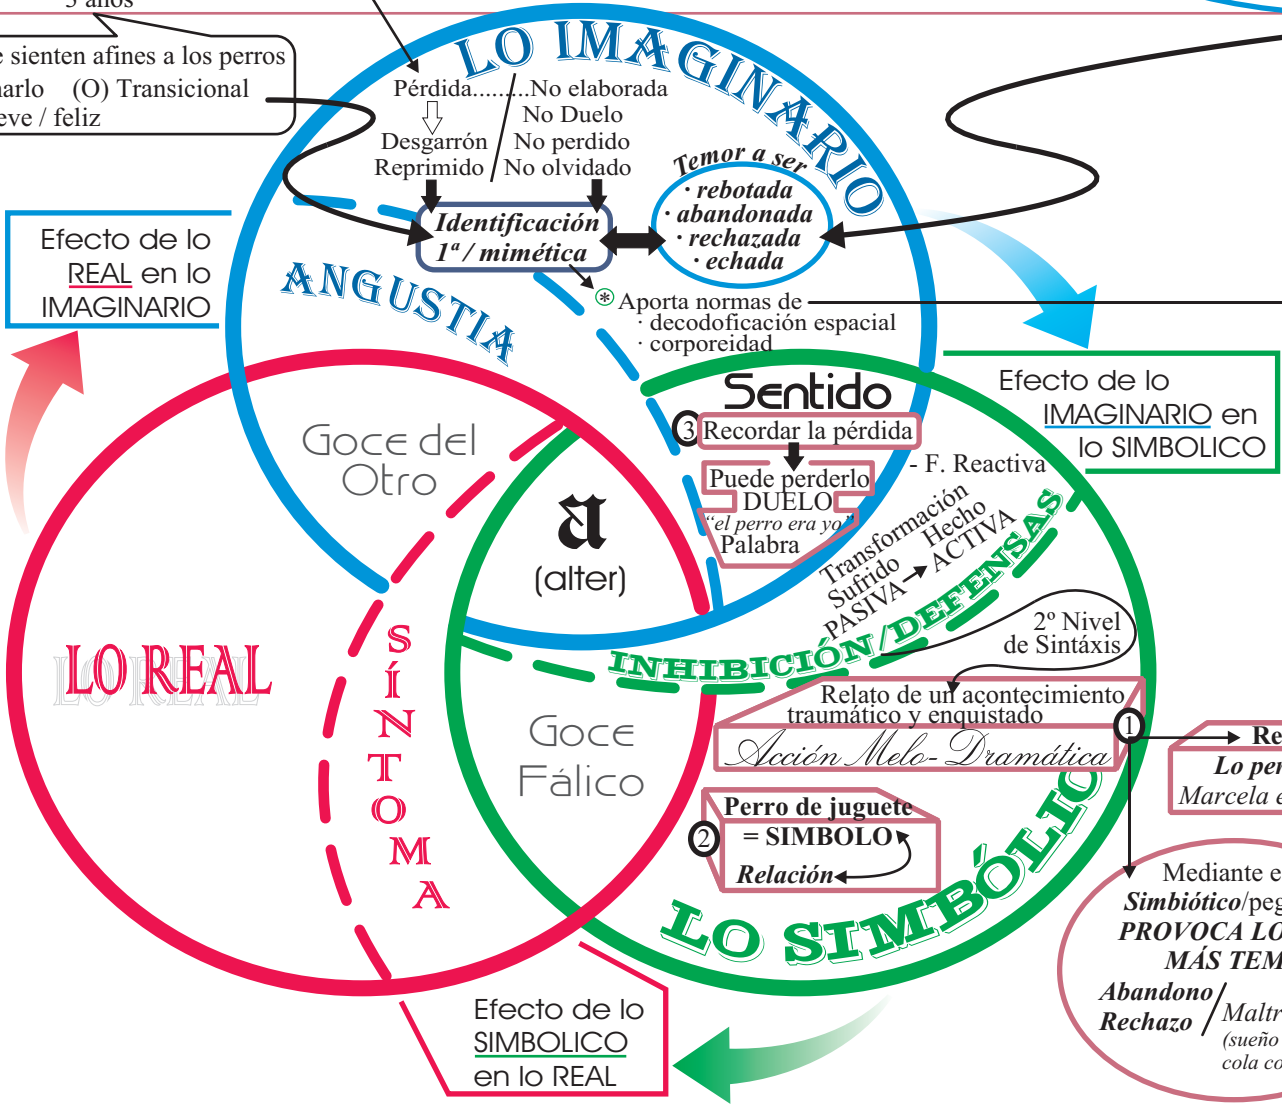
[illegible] años

e sienten afines a los perros
narlo (O) Transicional
eve / feliz

LO IMAGINARIO

Pérdida.........No elaborada
No Duelo
Desgarrón No perdido
Reprimido No olvidado

Temor a ser
· rebotada
· abandonada
· rechazada
· echada

Identificación
1ª / mimética

Efecto de lo REAL en lo IMAGINARIO

ANGUSTIA

Aporta normas de
· decodoficación espacial
· corporeidad

Sentido
3 Recordar la pérdida
Puede perderlo
DUELO
"el perro era yo"
Palabra

- F. Reactiva

Efecto de lo IMAGINARIO en lo SIMBOLICO

Goce del Otro

a
(alter)

Transformación
Sufrido Hecho
PASIVA → ACTIVA

INHIBICIÓN/DEFENSAS

2º Nivel
de Sintáxis

LO REAL

SÍNTOMA

Goce Fálico

Relato de un acontecimiento
traumático y enquistado
Acción Melo-Dramática

1
Re
Lo per
Marcela e

Perro de juguete
2 = SIMBOLO
Relación

LO SIMBÓLICO

Mediante e
Simbiótico/peg
PROVOCA LO
MÁS TEM
Abandono / Maltr
Rechazo
(sueño
cola co

Efecto de lo SIMBOLICO en lo REAL